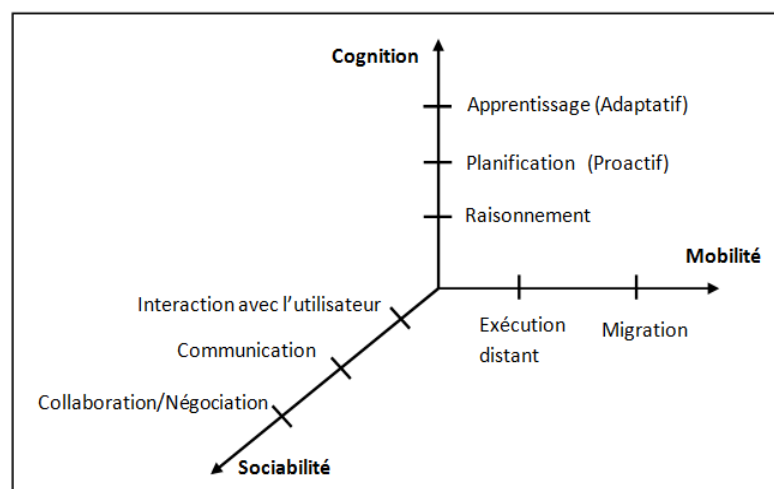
Cognition

Apprentissage (Adaptatif)

Planification (Proactif)

Raisonnement

Mobilité

Interaction avec l'utilisateur

Exécution distant

Migration

Communication

Collaboration/Négociation

Sociabilité